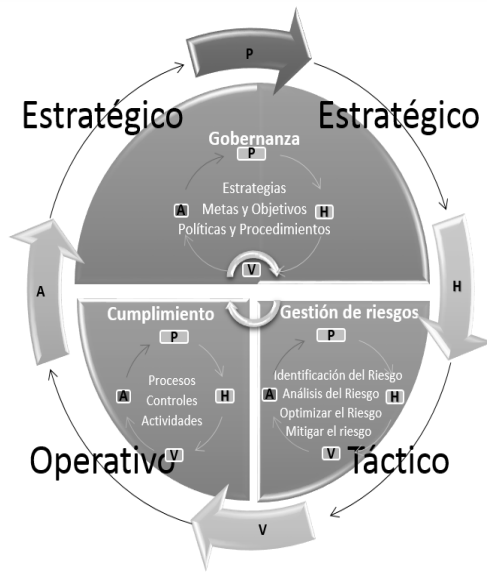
P

Estratégico

Estratégico

Gobernanza

P

Estrategias

A

Metas y Objetivos

H

Políticas y Procedimientos

V

A

H

Cumplimiento

P

Procesos

A

Controles

H

Actividades

V

Gestión de riesgos

P

Identificación del Riesgo

A

Análisis del Riesgo

H

Optimizar el Riesgo

Mitigar el riesgo

V

Operativo

Táctico

V